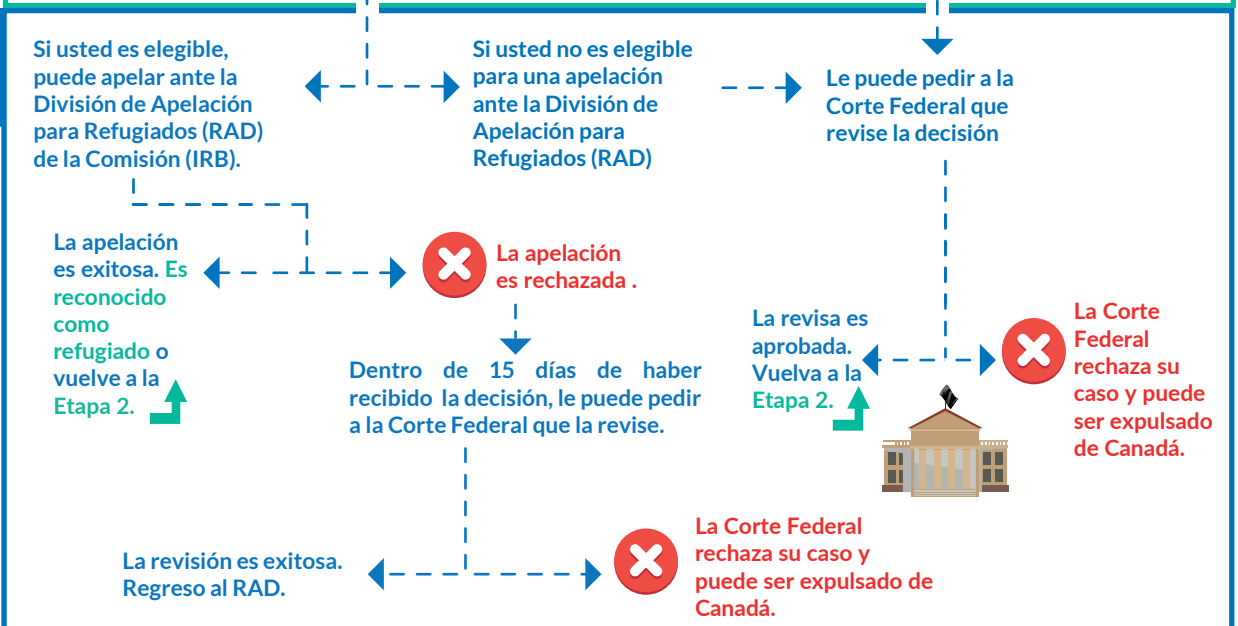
Si usted es elegible, puede apelar ante la División de Apelación para Refugiados (RAD) de la Comisión (IRB).

Si usted no es elegible para una apelación ante la División de Apelación para Refugiados (RAD)

Le puede pedir a la Corte Federal que revise la decisión

La apelación es exitosa. Es reconocido como refugiado o vuelve a la Etapa 2.

La apelación es rechazada .

Dentro de 15 días de haber recibido la decisión, le puede pedir a la Corte Federal que la revise.

La revisa es aprobada. Vuelva a la Etapa 2.

La Corte Federal rechaza su caso y puede ser expulsado de Canadá.

La revisión es exitosa. Regreso al RAD.

La Corte Federal rechaza su caso y puede ser expulsado de Canadá.